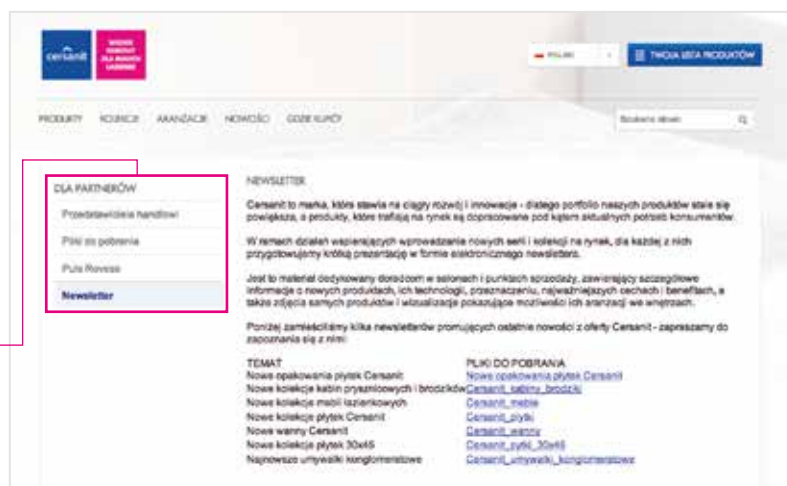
cersanit

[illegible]

POLSKI

TWOJA LISTA PRODUKTÓW

PRODUKTY KOLEKCJE ARANŻACJE NOWOŚCI GDZIE KUPIĆ

Szukana fraza

DLA PARTNERÓW

Przedstawiciele handlowi

Pliki do pobrania

Puls Rovese

Newsletter

NEWSLETTER

Cersanit to marka, która stawia na ciągły rozwój i innowacje - dlatego portfolio naszych produktów stale się powiększa, a produkty, które trafiają na rynek są dopracowane pod kątem aktualnych potrzeb konsumentów.

W ramach działań wspierających wprowadzanie nowych serii i kolekcji na rynek, dla każdej z nich przygotowujemy krótką prezentację w formie elektronicznego newslettera.

Jest to materiał dedykowany doradcom w salonach i punktach sprzedaży, zawierający szczegółowe informacje o nowych produktach, ich technologii, przeznaczeniu, najważniejszych cechach i benefitach, a także zdjęcia samych produktów i wizualizacje pokazujące możliwości ich aranżacji we wnętrzach.

Poniżej zamieściliśmy kilka newsletterów promujących ostatnie nowości z oferty Cersanit - zapraszamy do zapoznania się z nimi:

| TEMAT | PLIKI DO POBRANIA |
|---|---|
| Nowe opakowania płytek Cersanit | Nowe opakowania płytek Cersanit |
| Nowe kolekcje kabin prysznicowych i brodzików | Cersanit_kabiny_brodziki |
| Nowe kolekcje mebli łazienkowych | Cersanit_meble |
| Nowe kolekcje płytek Cersanit | Cersanit_plytki |
| Nowe wanny Cersanit | Cersanit_wanny |
| Nowe kolekcja płytek 30x45 | Cersanit_pytki_30x45 |
| Najnowsze umywalki konglomeratowe | Cersanit_umywalki_konglomeratowe |